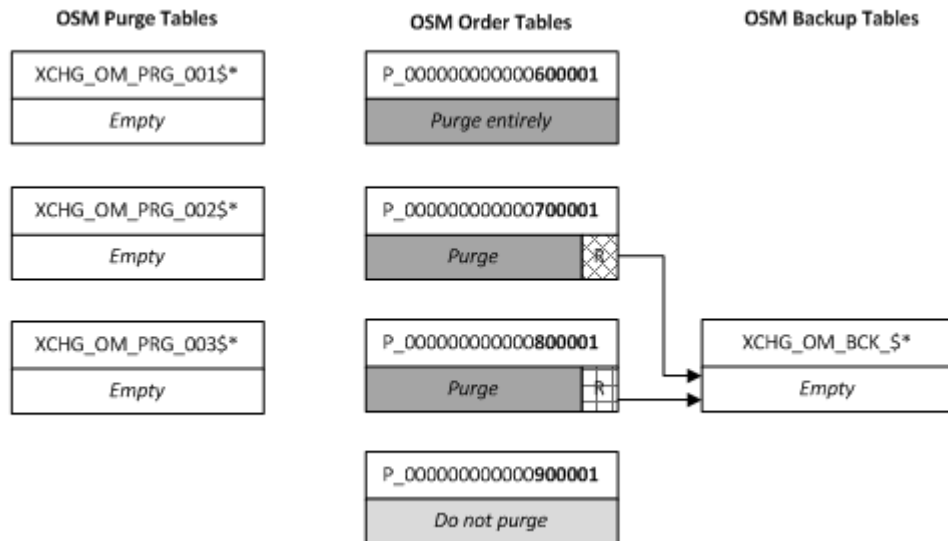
OSM Purge Tables

XCHG_OM_PRG_001$*

Empty

XCHG_OM_PRG_002$*

Empty

XCHG_OM_PRG_003$*

Empty

OSM Order Tables

P_000000000000600001

Purge entirely

P_000000000000700001

Purge

R

P_000000000000800001

Purge

R

P_000000000000900001

Do not purge

OSM Backup Tables

XCHG_OM_BCK_$*

Empty